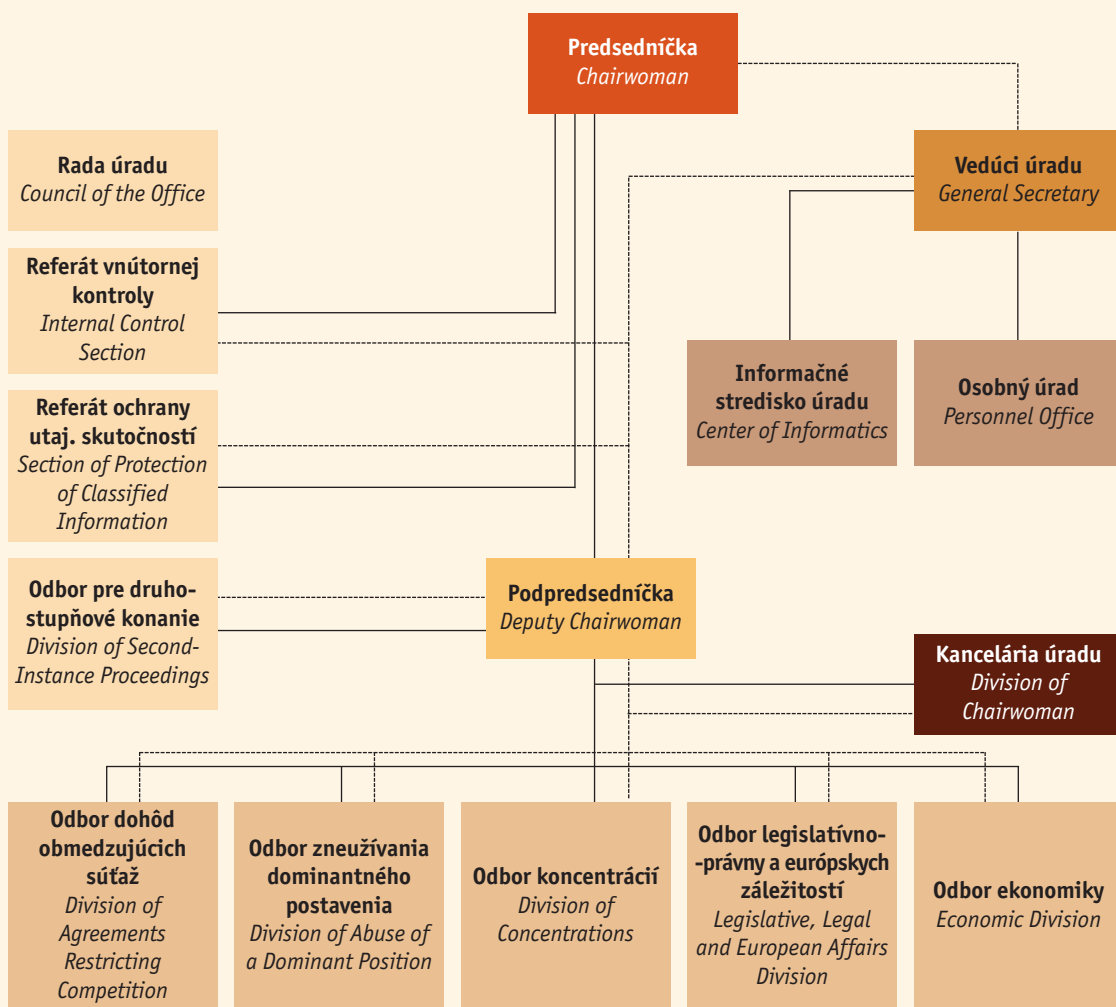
Predsedníčka
Chairwoman

Rada úradu
Council of the Office

Referát vnútornej kontroly
Internal Control Section

Referát ochrany utaj. skutočností
Section of Protection of Classified Information

Odbor pre druhostupňové konanie
Division of Second-Instance Proceedings

Vedúci úradu
General Secretary

Informačné stredisko úradu
Center of Informatics

Osobný úrad
Personnel Office

Podpredsedníčka
Deputy Chairwoman

Kancelária úradu
Division of Chairwoman

Odbor dohôd obmedzujúcich súťaž
Division of Agreements Restricting Competition

Odbor zneužívania dominantného postavenia
Division of Abuse of a Dominant Position

Odbor koncentrácií
Division of Concentrations

Odbor legislatívno-právny a európskych záležitostí
Legislative, Legal and European Affairs Division

Odbor ekonomiky
Economic Division